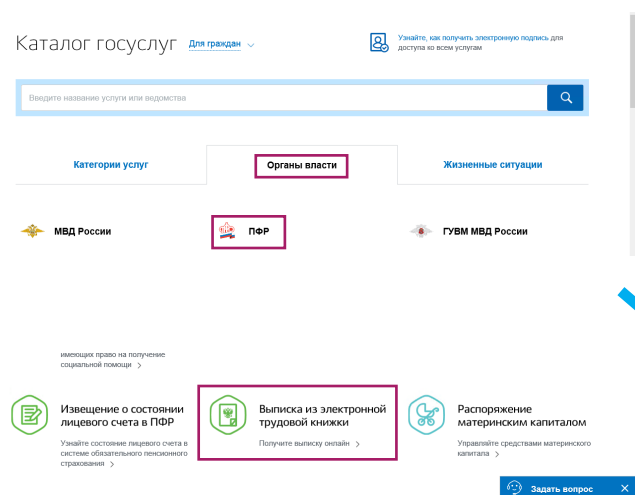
Каталог госуслуг Для граждан

Узнайте, как получить электронную подпись для доступа ко всем услугам

Введите название услуги или ведомства

Категории услуг

Органы власти

Жизненные ситуации

МВД России

ПФР

ГУВМ МВД России

имеющих право на получение социальной помощи >

Извещение о состоянии лицевого счета в ПФР

Узнайте состояние лицевого счета в системе обязательного пенсионного страхования >

Выписка из электронной трудовой книжки

Получите выписку онлайн >

Распоряжение материнским капиталом

Управляйте средствами материнского капитала >

Задать вопрос